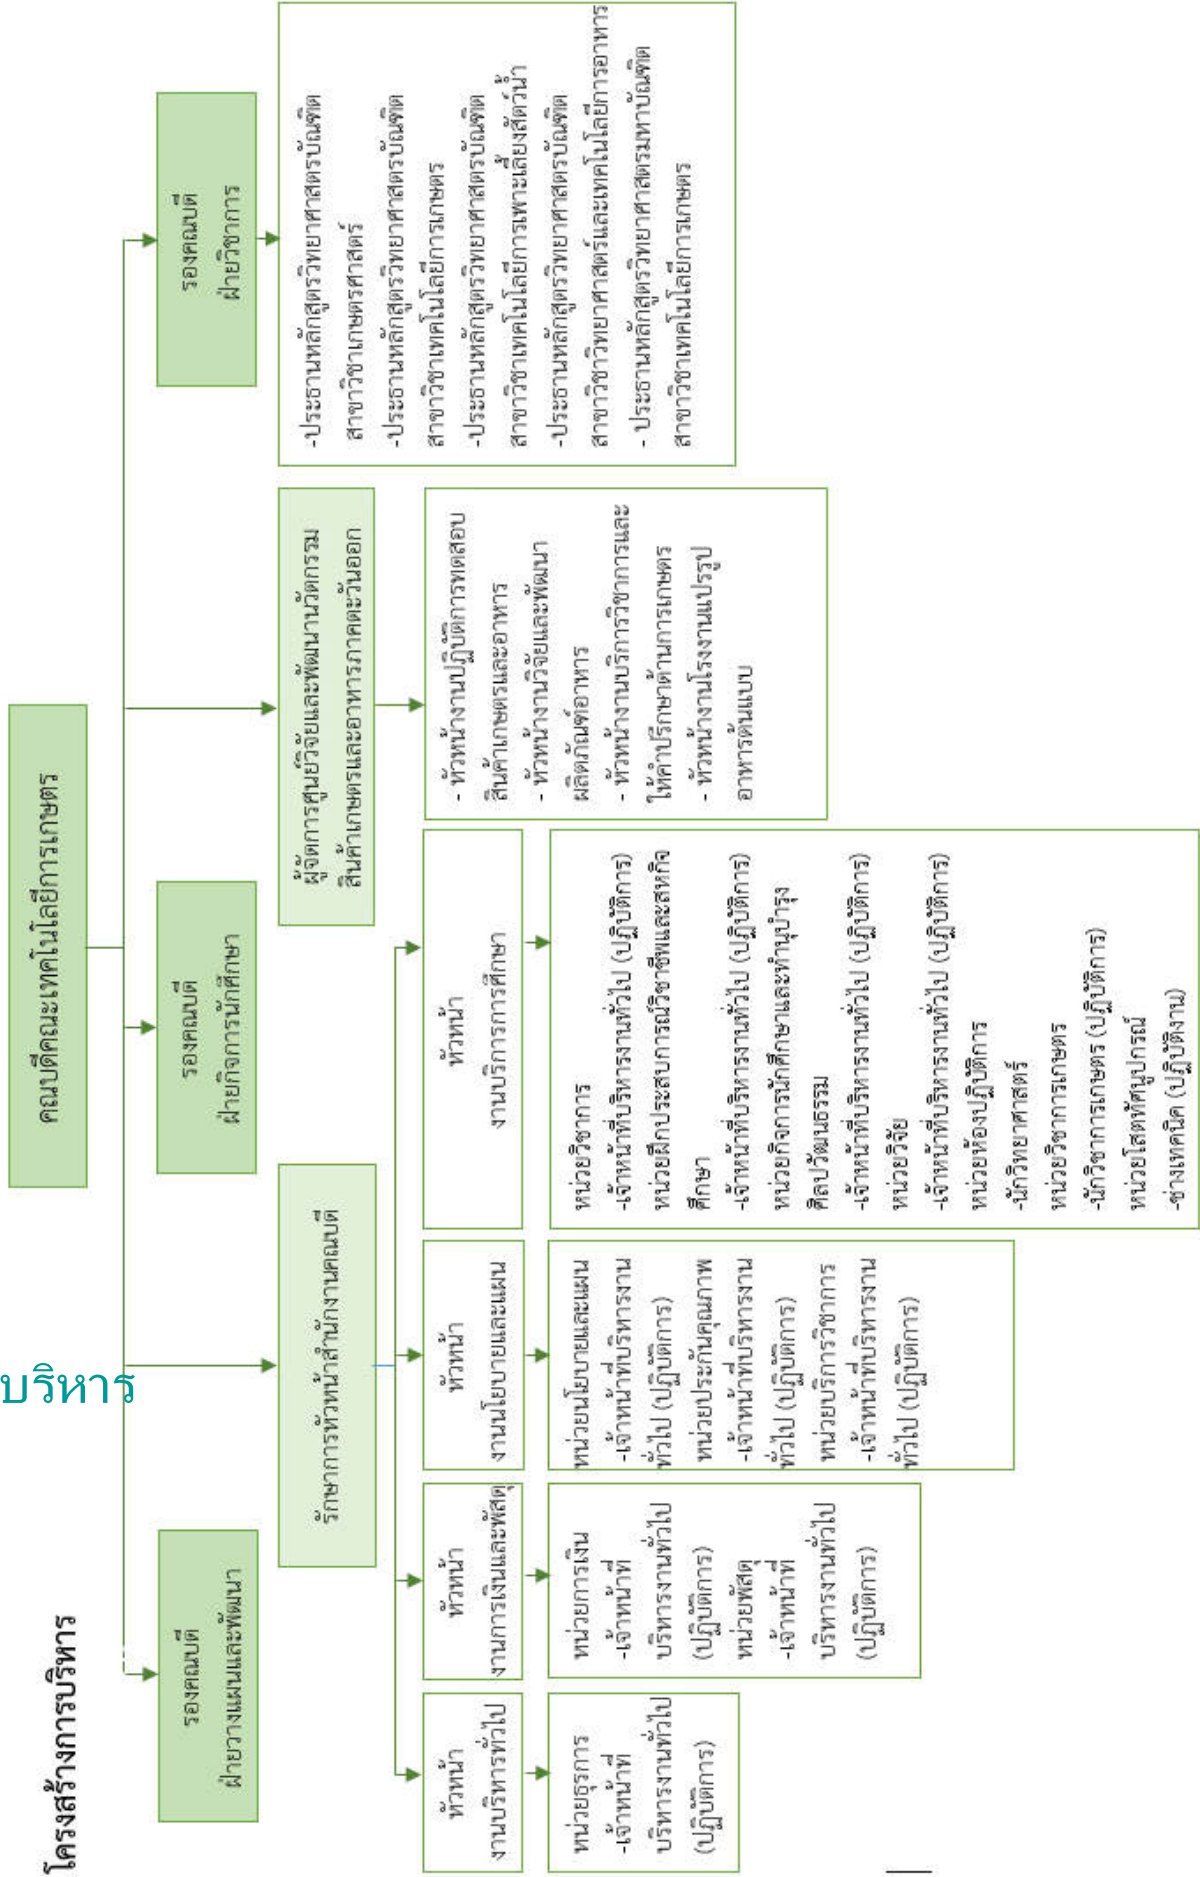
โครงสร้างการบริหาร

บริหาร

คณบดีคณะเทคโนโลยีการเกษตร

รองคณบดี
ฝ่ายวางแผนและพัฒนา

รักษาการหัวหน้าสำนักงานคณบดี

รองคณบดี
ฝ่ายกิจการนักศึกษา

ผู้จัดการศูนย์วิจัยและพัฒนานวัตกรรมสินค้าเกษตรและอาหารภาคตะวันออก

รองคณบดี
ฝ่ายวิชาการ

-ประธานหลักสูตรวิทยาศาสตรบัณฑิต สาขาวิชาเกษตรศาสตร์
-ประธานหลักสูตรวิทยาศาสตรบัณฑิต สาขาวิชาเทคโนโลยีการเกษตร
-ประธานหลักสูตรวิทยาศาสตรบัณฑิต สาขาวิชาเทคโนโลยีการเพาะเลี้ยงสัตว์น้ำ
-ประธานหลักสูตรวิทยาศาสตรบัณฑิต สาขาวิชาวิทยาศาสตร์และเทคโนโลยีการอาหาร
- ประธานหลักสูตรวิทยาศาสตรมหาบัณฑิต สาขาวิชาเทคโนโลยีการเกษตร

- หัวหน้างานปฏิบัติการทดสอบสินค้าเกษตรและอาหาร
- หัวหน้างานวิจัยและพัฒนาผลิตภัณฑ์อาหาร
- หัวหน้างานบริการวิชาการและให้คำปรึกษาด้านการเกษตร
- หัวหน้างานโรงงานแปรรูปอาหารต้นแบบ

หัวหน้า
งานบริหารงานทั่วไป

หน่วยธุรการ
-เจ้าหน้าที่บริหารงานทั่วไป (ปฏิบัติการ)

หัวหน้า
งานการเงินและพัสดุ

หน่วยการเงิน
-เจ้าหน้าที่บริหารงานทั่วไป (ปฏิบัติการ)
หน่วยพัสดุ
-เจ้าหน้าที่บริหารงานทั่วไป (ปฏิบัติการ)

หัวหน้า
งานนโยบายและแผน

หน่วยนโยบายและแผน
-เจ้าหน้าที่บริหารงานทั่วไป (ปฏิบัติการ)
หน่วยประกันคุณภาพ
-เจ้าหน้าที่บริหารงานทั่วไป (ปฏิบัติการ)
หน่วยบริการวิชาการ
-เจ้าหน้าที่บริหารงานทั่วไป (ปฏิบัติการ)

หัวหน้า
งานบริการการศึกษา

หน่วยวิชาการ
-เจ้าหน้าที่บริหารงานทั่วไป (ปฏิบัติการ)
หน่วยฝึกประสบการณ์วิชาชีพและสหกิจศึกษา
-เจ้าหน้าที่บริหารงานทั่วไป (ปฏิบัติการ)
หน่วยกิจการนักศึกษาและทำนุบำรุงศิลปวัฒนธรรม
-เจ้าหน้าที่บริหารงานทั่วไป (ปฏิบัติการ)
หน่วยวิจัย
-เจ้าหน้าที่บริหารงานทั่วไป (ปฏิบัติการ)
หน่วยห้องปฏิบัติการ
-นักวิทยาศาสตร์
หน่วยวิชาการเกษตร
-นักวิชาการเกษตร (ปฏิบัติการ)
หน่วยโสตทัศนูปกรณ์
-ช่างเทคนิค (ปฏิบัติงาน)